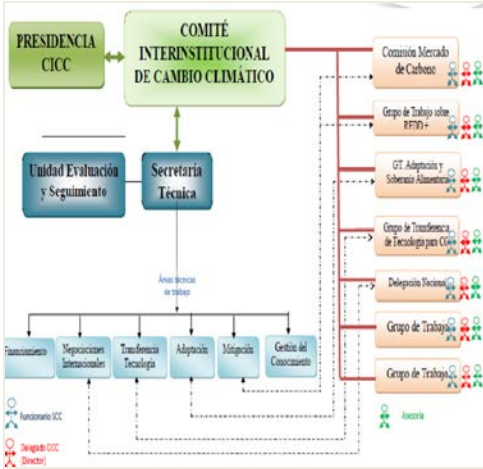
PRESIDENCIA CICC

COMITÉ INTERINSTITUCIONAL DE CAMBIO CLIMÁTICO

Unidad Evaluación y Seguimiento

Secretaría Técnica

Comisión Mercado de Carbono

Grupo de Trabajo sobre REDD+

GT Adaptación y Soberanía Alimentaria

Grupo de Transferencia de Tecnología para CC

Delegación Nacional

Grupo de Trabajo

Grupo de Trabajo

Áreas técnicas de trabajo

Financiamiento

Negociaciones Internacionales

Transferencia Tecnología

Adaptación

Mitigación

Gestión del Conocimiento

Funcionario ICC

Delegado CICC (Director)

Asesoría